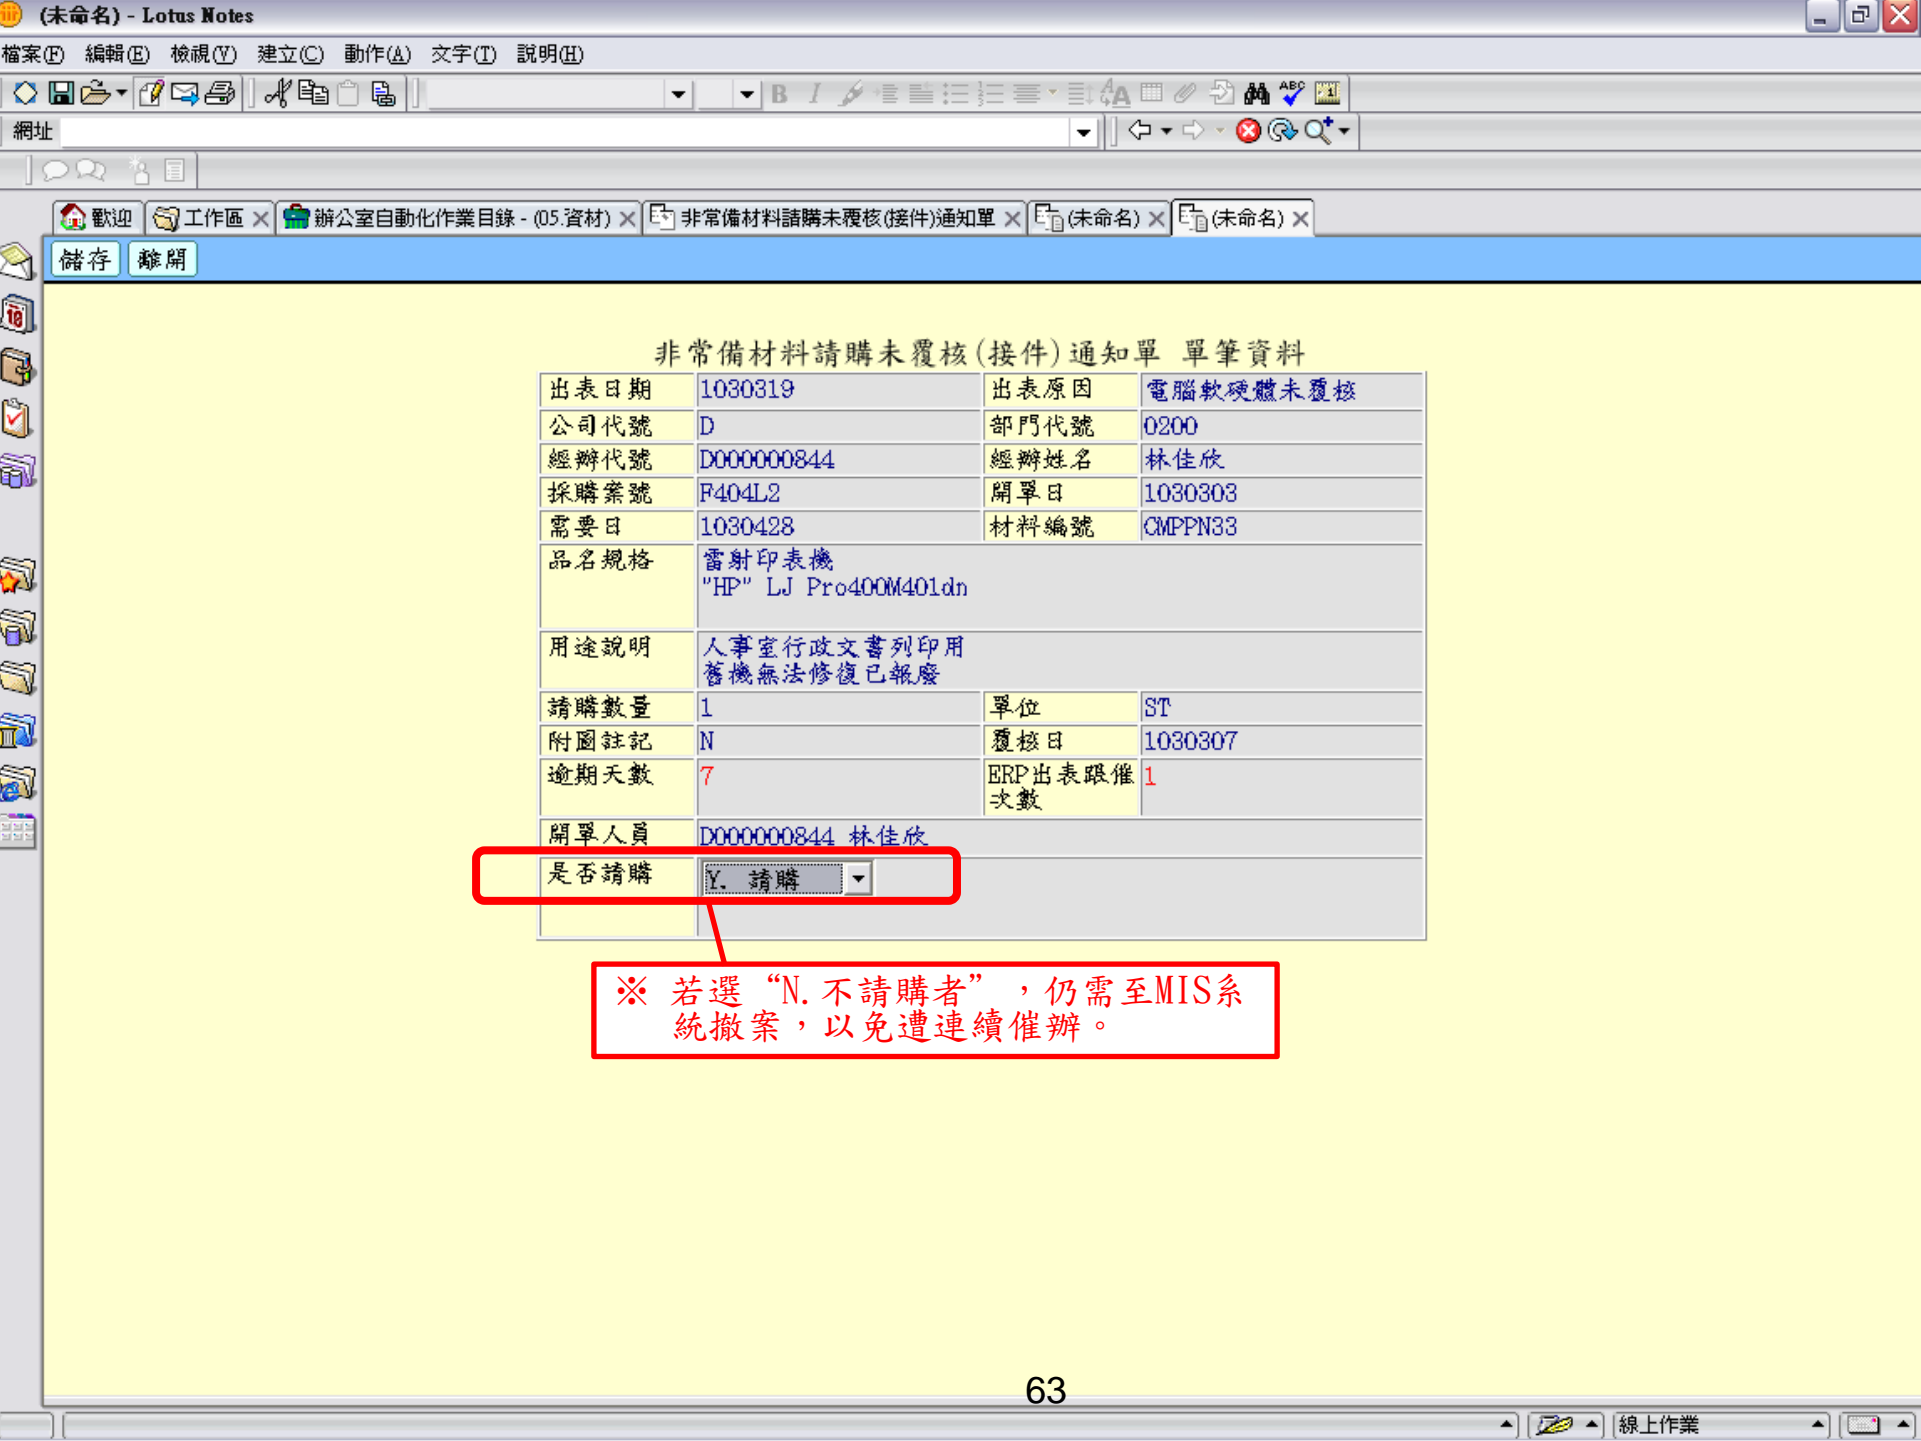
(未命名) - Lotus Notes

檔案(F) 編輯(E) 檢視(V) 建立(C) 動作(A) 文字(T) 說明(H)

網址

歡迎 | 工作區 | 辦公室自動化作業目錄 - (05.資材) | 非常備材料請購未覆核(接件)通知單 | (未命名) | (未命名)

儲存 離開

非常備材料請購未覆核(接件)通知單 單筆資料

| 出表日期 | 1030319 | 出表原因 | 電腦軟硬體未覆核 |
|---|---|---|---|
| 公司代號 | D | 部門代號 | 0200 |
| 經辦代號 | D000000844 | 經辦姓名 | 林佳欣 |
| 採購案號 | F404L2 | 開單日 | 1030303 |
| 需要日 | 1030428 | 材料編號 | CMPPN33 |
| 品名規格 | 雷射印表機 "HP" LJ Pro400M401dn | | |
| 用途說明 | 人事室行政文書列印用 舊機無法修復已報廢 | | |
| 請購數量 | 1 | 單位 | ST |
| 附圖註記 | N | 覆核日 | 1030307 |
| 逾期天數 | 7 | ERP出表跟催次數 | 1 |
| 開單人員 | D000000844 林佳欣 | | |
| 是否請購 | Y. 請購 | | |

※ 若選“N.不請購者”，仍需至MIS系統撤案，以免遭連續催辦。

63

線上作業